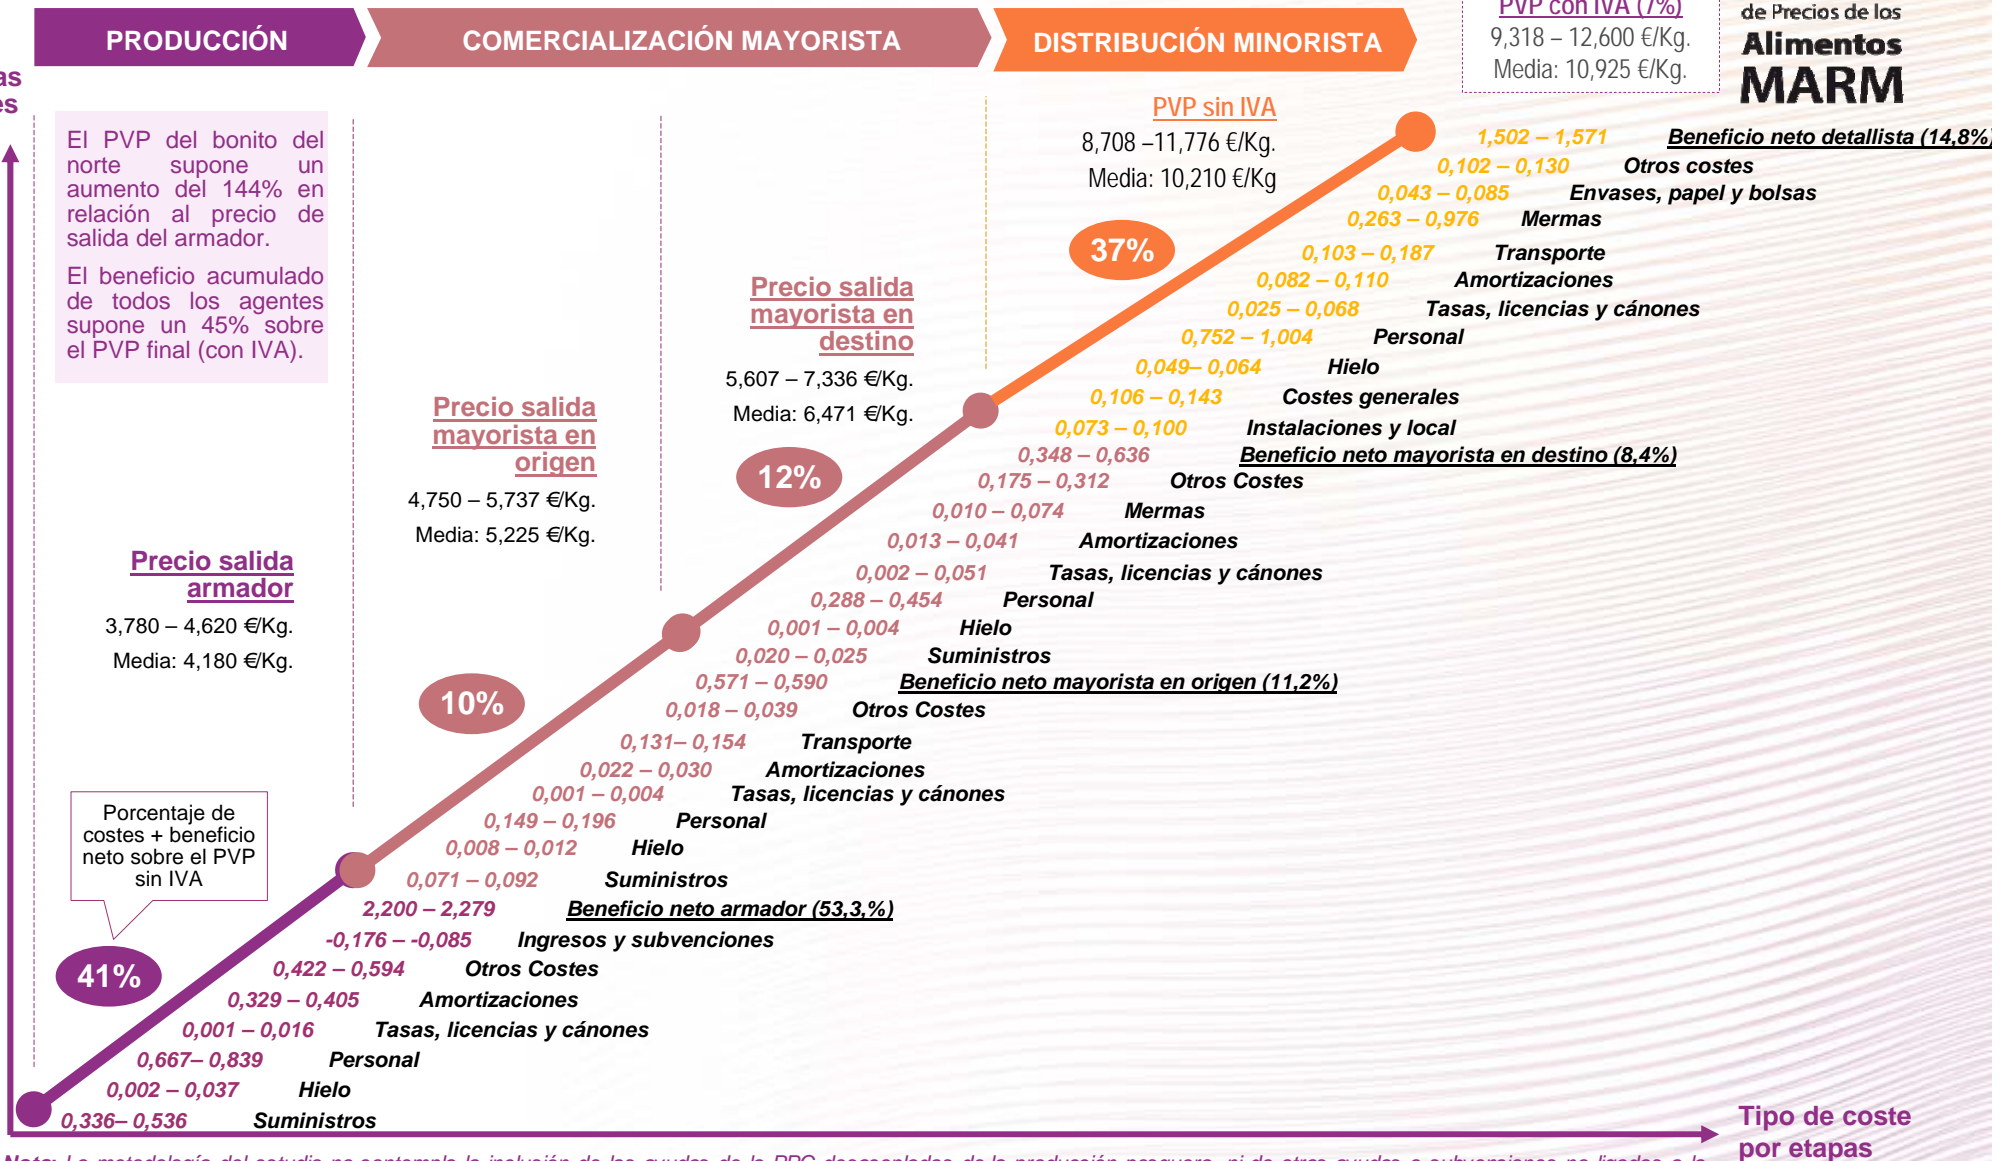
PRODUCCIÓN

COMERCIALIZACIÓN MAYORISTA

DISTRIBUCIÓN MINORISTA

PVP con IVA (7%)
9,318 – 12,600 €/Kg.
Media: 10,925 €/Kg.

de Precios de los
Alimentos
MARM

as
es

El PVP del bonito del norte supone un aumento del 144% en relación al precio de salida del armador.

El beneficio acumulado de todos los agentes supone un 45% sobre el PVP final (con IVA).

PVP sin IVA
8,708 –11,776 €/Kg.
Media: 10,210 €/Kg

37%

Precio salida mayorista en destino
5,607 – 7,336 €/Kg.
Media: 6,471 €/Kg.

12%

Precio salida mayorista en origen
4,750 – 5,737 €/Kg.
Media: 5,225 €/Kg.

10%

Precio salida armador
3,780 – 4,620 €/Kg.
Media: 4,180 €/Kg.

Porcentaje de costes + beneficio neto sobre el PVP sin IVA

41%

1,502 – 1,571 Beneficio neto detallista (14,8%)
0,102 – 0,130 Otros costes
0,043 – 0,085 Envases, papel y bolsas
0,263 – 0,976 Mermas
0,103 – 0,187 Transporte
0,082 – 0,110 Amortizaciones
0,025 – 0,068 Tasas, licencias y cánones
0,752 – 1,004 Personal
0,049– 0,064 Hielo
0,106 – 0,143 Costes generales
0,073 – 0,100 Instalaciones y local
0,348 – 0,636 Beneficio neto mayorista en destino (8,4%)
0,175 – 0,312 Otros Costes
0,010 – 0,074 Mermas
0,013 – 0,041 Amortizaciones
0,002 – 0,051 Tasas, licencias y cánones
0,288 – 0,454 Personal
0,001 – 0,004 Hielo
0,020 – 0,025 Suministros
0,571 – 0,590 Beneficio neto mayorista en origen (11,2%)
0,018 – 0,039 Otros Costes
0,131– 0,154 Transporte
0,022 – 0,030 Amortizaciones
0,001 – 0,004 Tasas, licencias y cánones
0,149 – 0,196 Personal
0,008 – 0,012 Hielo
0,071 – 0,092 Suministros
2,200 – 2,279 Beneficio neto armador (53,3,%)
-0,176 – -0,085 Ingresos y subvenciones
0,422 – 0,594 Otros Costes
0,329 – 0,405 Amortizaciones
0,001 – 0,016 Tasas, licencias y cánones
0,667– 0,839 Personal
0,002 – 0,037 Hielo
0,336– 0,536 Suministros

Tipo de coste por etapas

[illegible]